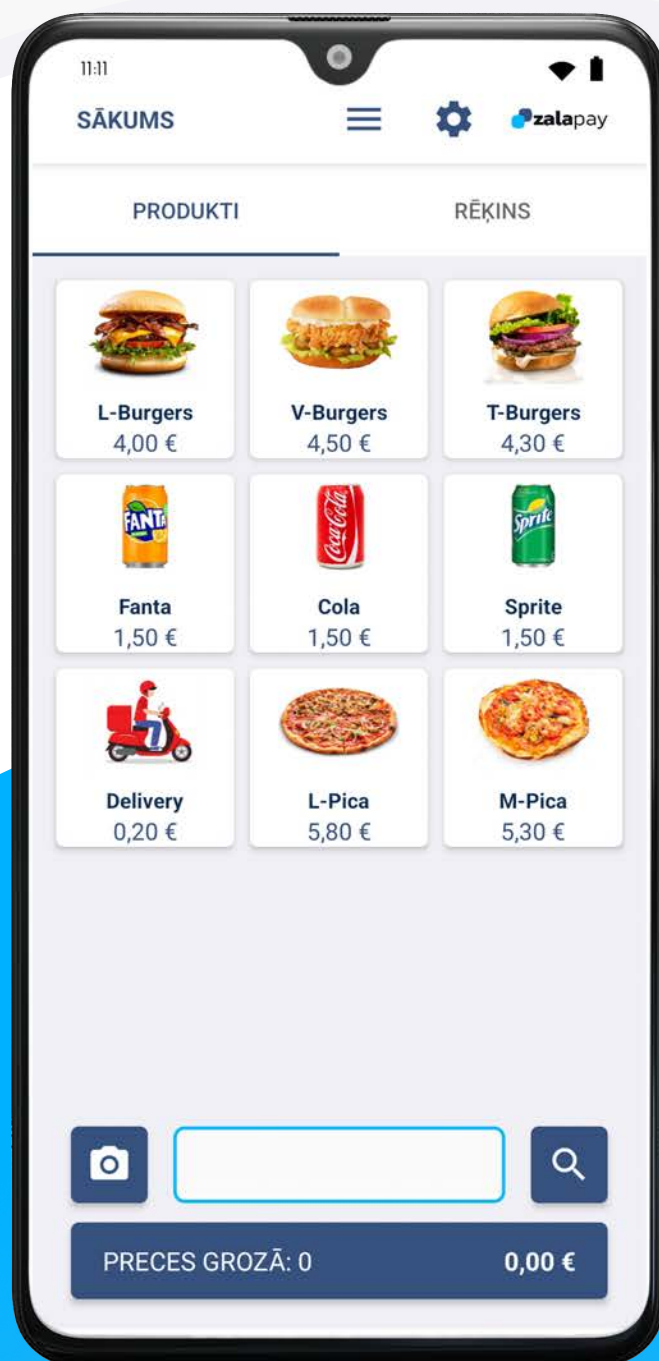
11:11

SĀKUMS

zalapay

PRODUKTI

RĒĶINS

L-Burgers
4,00 €

V-Burgers
4,50 €

T-Burgers
4,30 €

FANTA

Fanta
1,50 €

Coca-Cola

Cola
1,50 €

Sprite

Sprite
1,50 €

Delivery
0,20 €

L-Pica
5,80 €

M-Pica
5,30 €

PRECES GROZĀ: 0

0,00 €